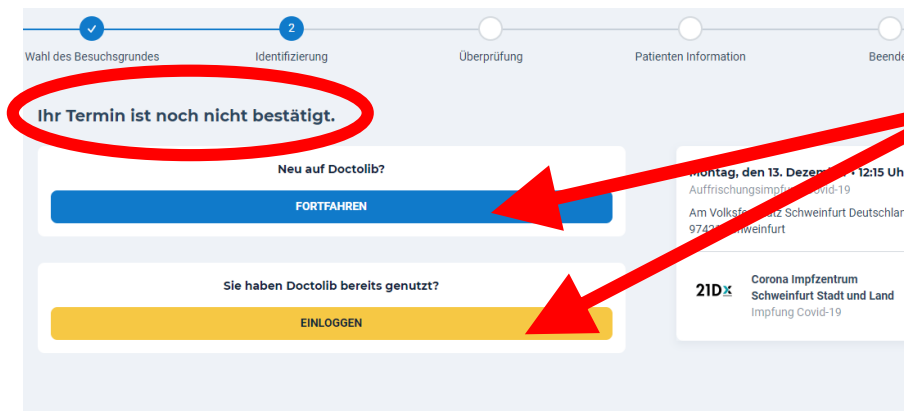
2

Wahl des Besuchsgrundes

Identifizierung

Überprüfung

Patienten Information

Beende

Ihr Termin ist noch nicht bestätigt.

Neu auf Doctolib?

FORTFAHREN

Sie haben Doctolib bereits genutzt?

EINLOGGEN

Montag, den 13. Dezem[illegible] • 12:15 Uh

Auffrischungsimpfu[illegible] Covid-19

Am Volksfe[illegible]tz Schweinfurt Deutschlan

9742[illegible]hweinfurt

21DX

Corona Impfzentrum Schweinfurt Stadt und Land

Impfung Covid-19